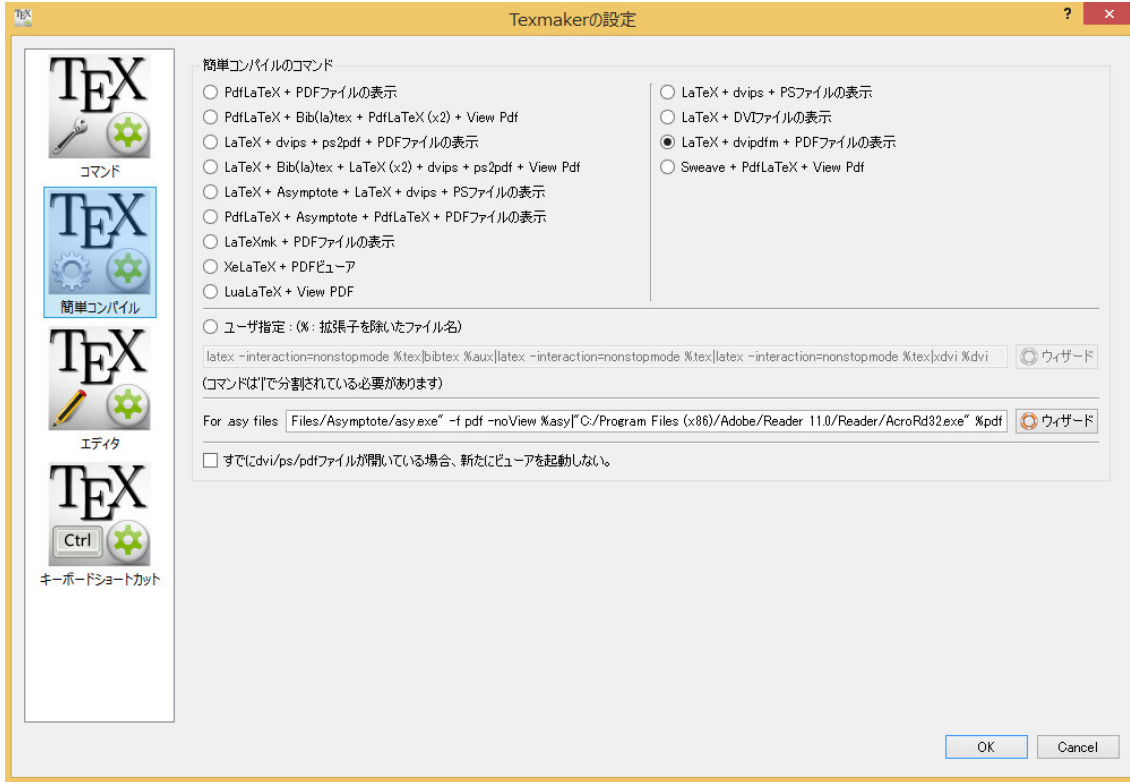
TEX
Texmakerの設定
?
×

TEX
コマンド
TEX
簡単コンパイル
TEX
エディタ
TEX
Ctrl
キーボードショートカット

簡単コンパイルのコマンド

PdfLaTeX + PDFファイルの表示
PdfLaTeX + Bib(la)tex + PdfLaTeX (x2) + View Pdf
LaTeX + dvips + ps2pdf + PDFファイルの表示
LaTeX + Bib(la)tex + LaTeX (x2) + dvips + ps2pdf + View Pdf
LaTeX + Asymptote + LaTeX + dvips + PSファイルの表示
PdfLaTeX + Asymptote + PdfLaTeX + PDFファイルの表示
LaTeXmk + PDFファイルの表示
XeLaTeX + PDFビューア
LuaLaTeX + View PDF

LaTeX + dvips + PSファイルの表示
LaTeX + DVIファイルの表示
LaTeX + dvipdfm + PDFファイルの表示
Sweave + PdfLaTeX + View Pdf

ユーザ指定 : (%: 拡張子を除いたファイル名)
latex -interaction=nonstopmode %.tex|bibtex %.aux|latex -interaction=nonstopmode %.tex|latex -interaction=nonstopmode %.tex|xdvi %.dvi
ウィザード
(コマンドは"|"で分割されている必要があります)

For .asy files Files/Asymptote/asy.exe" -f pdf -noView %.asy|"C:/Program Files (x86)/Adobe/Reader 11.0/Reader/AcroRd32.exe" %.pdf
ウィザード

すでにdvi/ps/pdfファイルが開いている場合、新たにビューアを起動しない。

OK
Cancel